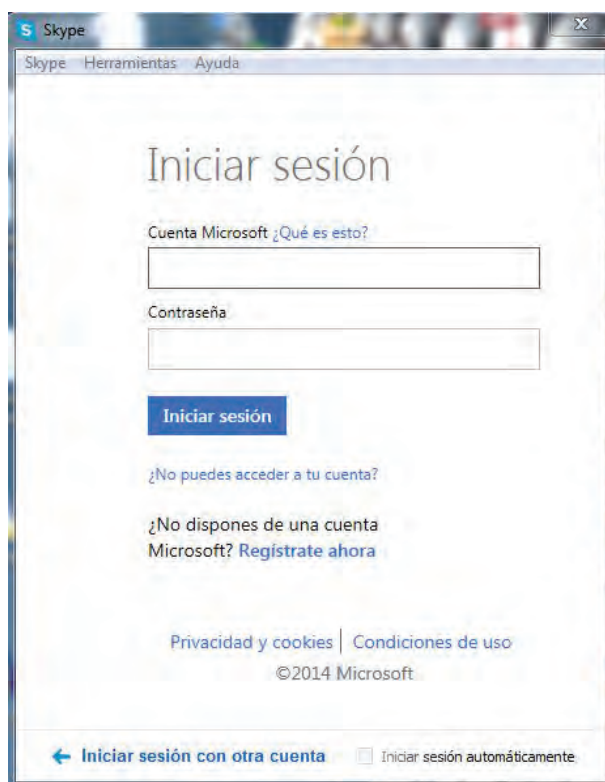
S Skype

Skype Herramientas Ayuda

Iniciar sesión

Cuenta Microsoft ¿Qué es esto?

Contraseña

Iniciar sesión

¿No puedes acceder a tu cuenta?

¿No dispones de una cuenta Microsoft? Regístrate ahora

Privacidad y cookies | Condiciones de uso
©2014 Microsoft

← Iniciar sesión con otra cuenta

Iniciar sesión automáticamente